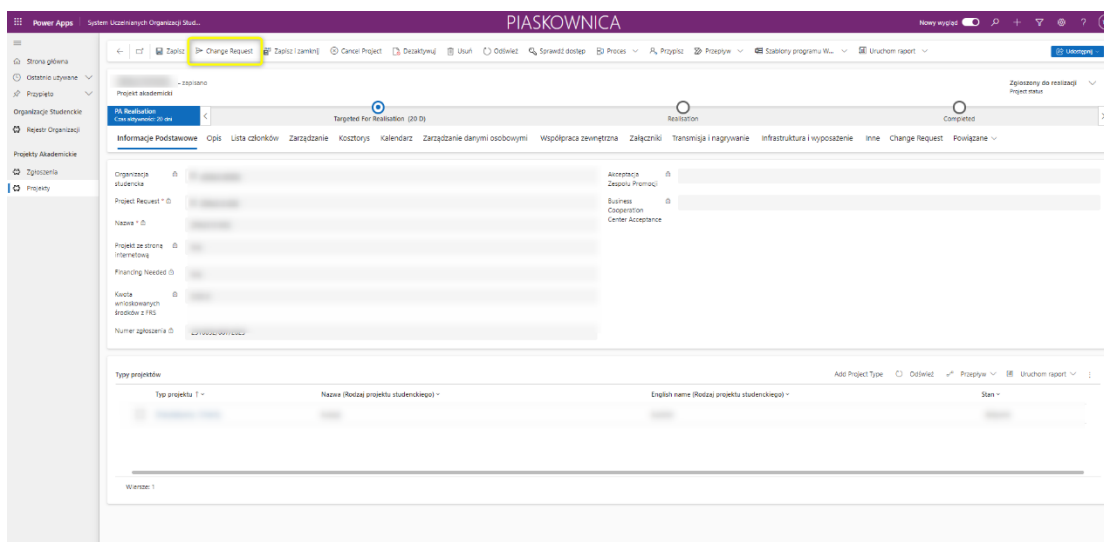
Power Apps | System Uczelnianych Organizacji Stud...

PIASKOWNICA

Nowy wygląd ? Udostępnij

Strona główna
Ostatnio używane
Przypięte
Organizacje Studenckie
Rejestr Organizacji
Projekty Akademickie
Zgłoszenia
Projekty

Zapisz | Change Request | Zapisz i zamknij | Cancel Project | Dezaktywuj | Usuń | Odśwież | Sprawdź dostęp | Proces | Przypisz | Przepływ | Szablony programu W... | Uruchom raport

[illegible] - zapisano
Projekt akademicki

Zgłoszony do realizacji
Project status

PA Realisation
Czas aktywności: 20 dni

Targeted For Realisation (20 D)
Realisation
Completed

Informacje Podstawowe | Opis | Lista członków | Zarządzanie | Kosztorys | Kalendarz | Zarządzanie danymi osobowymi | Współpraca zewnętrzna | Załączniki | Transmisja i nagrywanie | Infrastruktura i wyposażenie | Inne | Change Request | Powiązane

Organizacja studencka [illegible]
Project Request * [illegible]
Nazwa * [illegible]
Projekt ze stroną internetową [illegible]
Financing Needed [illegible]
Kwota wnioskowanych środków z FRS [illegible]
Numer zgłoszenia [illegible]

Akceptacja Zespołu Promocji
Business Cooperation Center Acceptance

Typy projektów
Add Project Type | Odśwież | Przepływ | Uruchom raport

| Typ projektu ↑ | Nazwa (Rodzaj projektu studenckiego) | English name (Rodzaj projektu studenckiego) | Stan |
|---|---|---|---|
| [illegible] | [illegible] | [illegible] | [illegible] |

Wiersze: 1